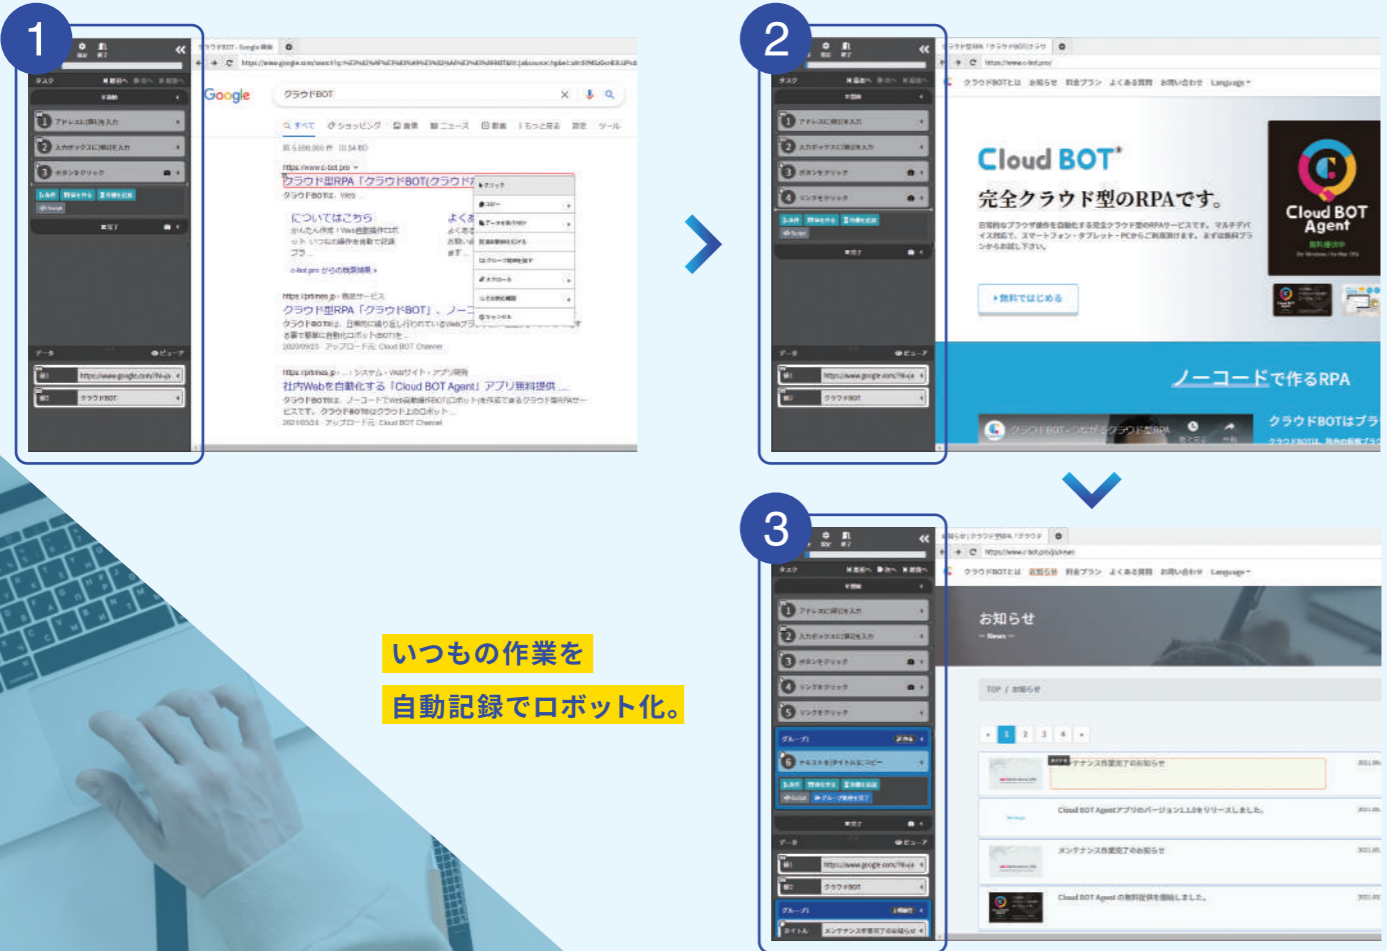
1

クラウドBOT - Google 検索

Google

クラウドBOT

すべて ショッピング 画像 ニュース 動画 もっと見る 設定 ツール

https://www.c-bot.pro

クラウド型RPA「クラウドBOT(クラウド

クラウドBOTは、Web

についてはこちら

よくあ

https://prtimes.jp › 商品サービス

クラウド型RPA「クラウドBOT」、ノー

https://prtimes.jp › ... › システム・Webサイト・アプリ開発

社内Webを自動化する「Cloud BOT Agent」アプリ無料提供 ...

1 アドレスに移動を入力

2 入力ボックスに値を入力

3 ボタンをクリック

データ

https://www.google.com/?hl=ja

クラウドBOT

2

クラウドBOTとは お知らせ 料金プラン よくある質問 お問い合わせ Language

Cloud BOT®

完全クラウド型のRPAです。

▸無料ではじめる

Cloud BOT Agent

ノーコードで作るRPA

クラウドBOTはブラ

1 アドレスに移動を入力

2 入力ボックスに値を入力

3 ボタンをクリック

4 リンクをクリック

https://www.google.com/?hl=ja

クラウドBOT

3

クラウドBOTとは お知らせ 料金プラン よくある質問 お問い合わせ Language

お知らせ

— News —

TOP / お知らせ

メンテナンス作業完了のお知らせ

Cloud BOT Agentアプリのバージョン1.1.0をリリースしました。

メンテナンス作業完了のお知らせ

Cloud BOT Agent の無料提供を開始しました。

1 アドレスに移動を入力

2 入力ボックスに値を入力

3 ボタンをクリック

4 リンクをクリック

5 リンクをクリック

グループ

6 テキストをタイトルにコピー

https://www.google.com/?hl=ja

クラウドBOT

タイトル メンテナンス作業完了のお知らせ

いつもの作業を

自動記録でロボット化。